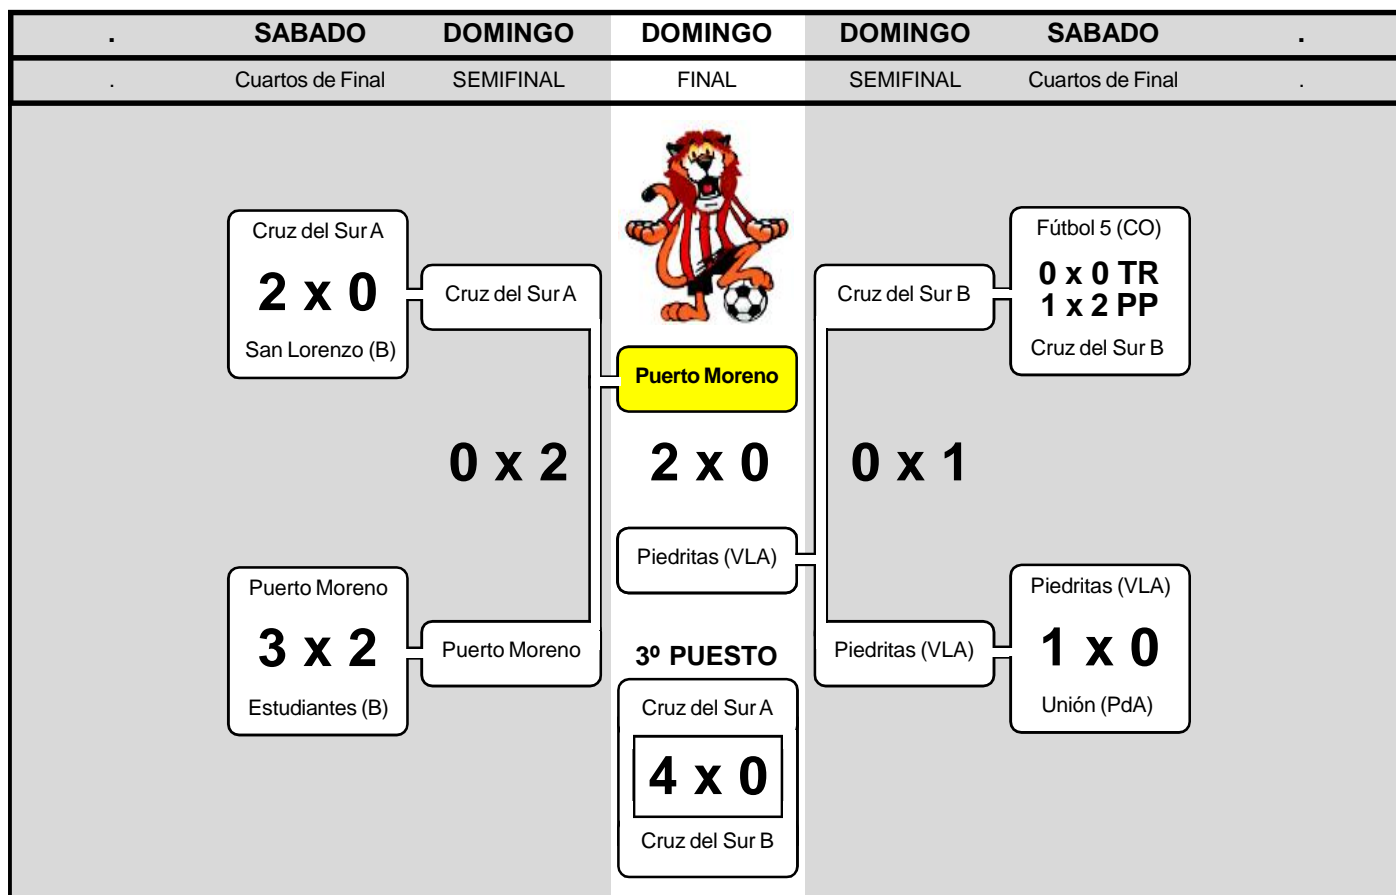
| . | SABADO | DOMINGO | DOMINGO | DOMINGO | SABADO | . |
|---|---|---|---|---|---|---|
| . | Cuartos de Final | SEMIFINAL | FINAL | SEMIFINAL | Cuartos de Final | . |

Cruz del Sur A
2 x 0
San Lorenzo (B)

Cruz del Sur A

Puerto Moreno

0 x 2

Puerto Moreno
3 x 2
Estudiantes (B)

Puerto Moreno

2 x 0

Piedritas (VLA)

3º PUESTO

Cruz del Sur A
4 x 0
Cruz del Sur B

Fútbol 5 (CO)
0 x 0 TR
1 x 2 PP
Cruz del Sur B

Cruz del Sur B

0 x 1

Piedritas (VLA)

Piedritas (VLA)
1 x 0
Unión (PdA)